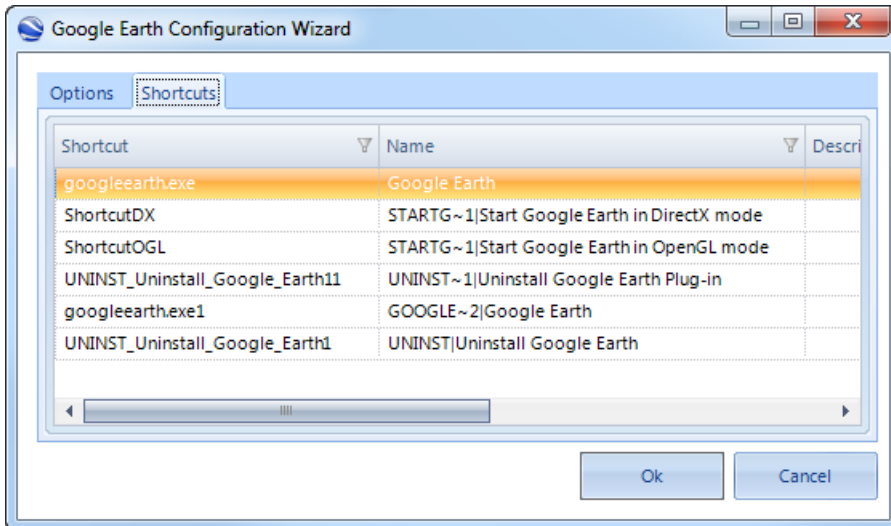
Google Earth Configuration Wizard

Options Shortcuts

| Shortcut | Name | Descri |
|---|---|---|
| googleearth.exe | Google Earth | |
| ShortcutDX | STARTG~1\|Start Google Earth in DirectX mode | |
| ShortcutOGL | STARTG~1\|Start Google Earth in OpenGL mode | |
| UNINST_Uninstall_Google_Earth11 | UNINST~1\|Uninstall Google Earth Plug-in | |
| googleearth.exe1 | GOOGLE~2\|Google Earth | |
| UNINST_Uninstall_Google_Earth1 | UNINST\|Uninstall Google Earth | |

Ok Cancel